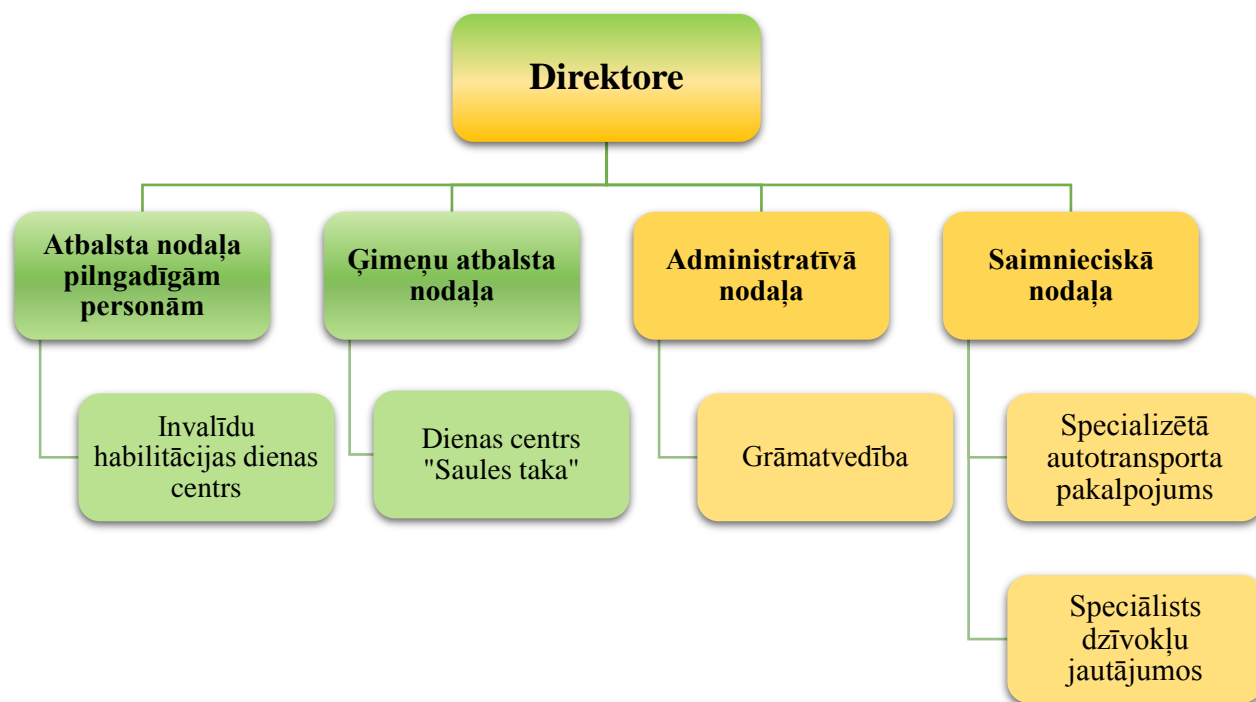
Direktore

Atbalsta nodaļa pilngadīgām personām

Invalīdu habilitācijas dienas centrs

Ģimeņu atbalsta nodaļa

Dienas centrs "Saules taka"

Administratīvā nodaļa

Grāmatvedība

Saimnieciskā nodaļa

Specializētā autotransporta pakalpojums

Speciālists dzīvokļu jautājumos